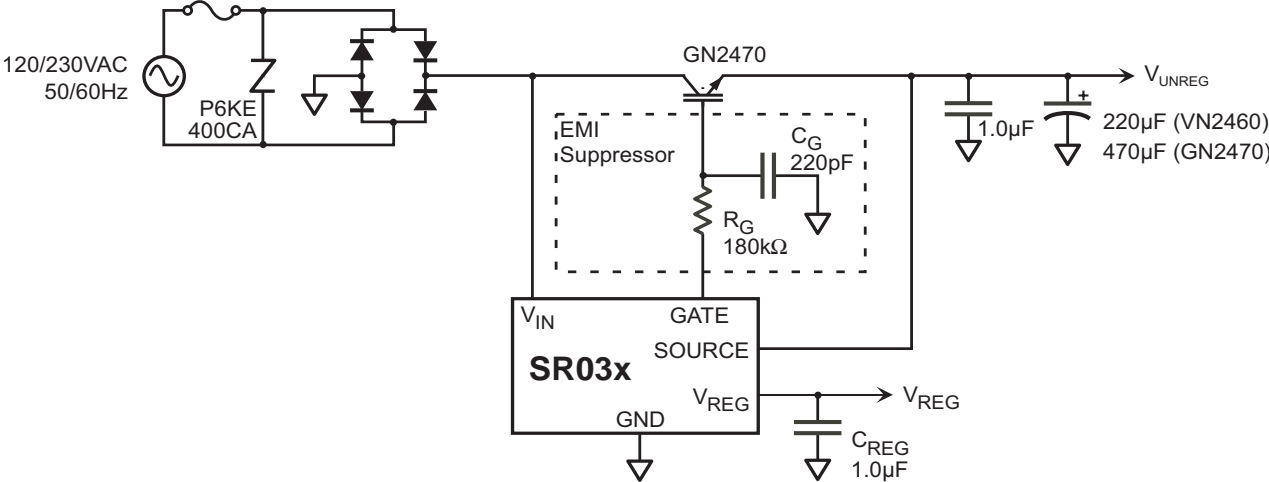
120/230VAC
50/60Hz

P6KE
400CA

GN2470

$V_{UNREG}$

EMI
Suppressor

$C_G$
220pF

$R_G$
180kΩ

1.0µF

+

220µF (VN2460)
470µF (GN2470)

$V_{IN}$

GATE

SOURCE

SR03x

$V_{REG}$

$V_{REG}$

GND

$C_{REG}$
1.0µF